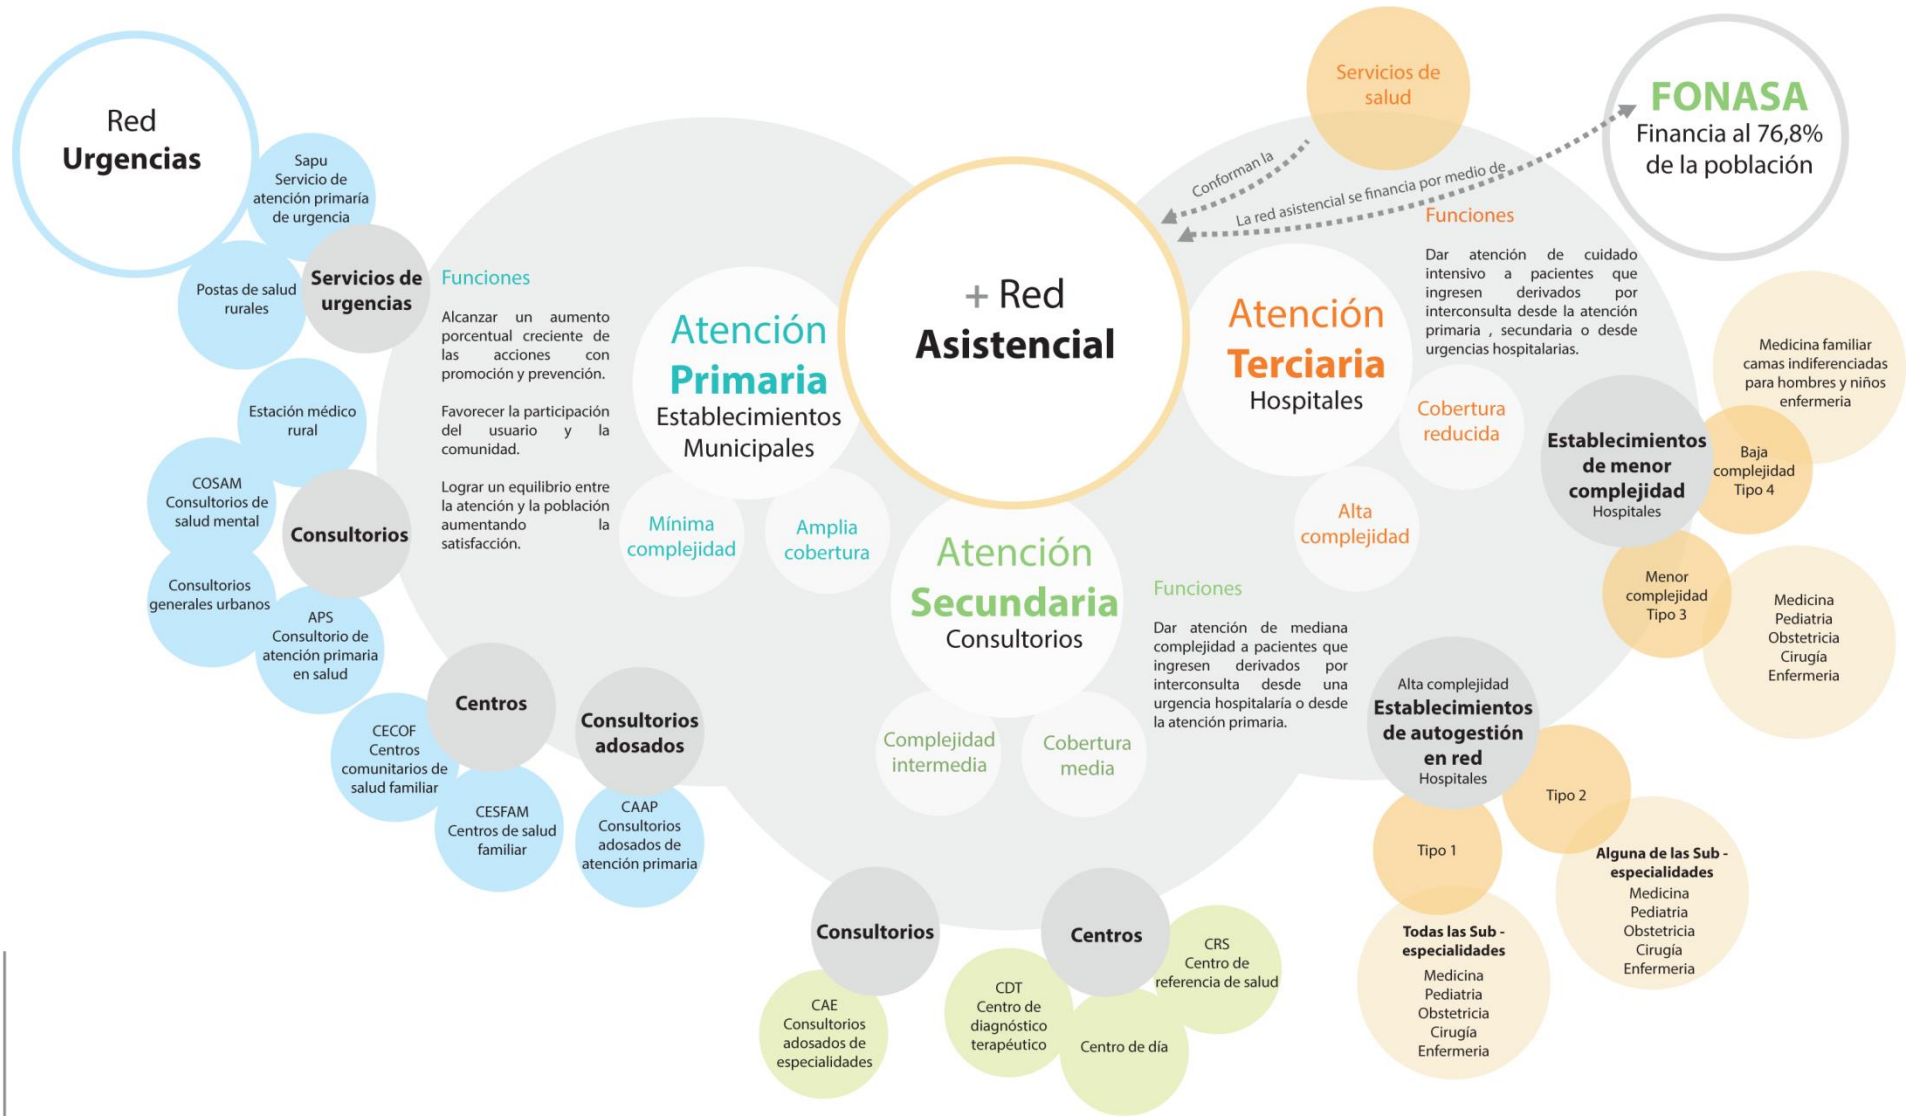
Red
Urgencias

Sapu
Servicio de atención primaria de urgencia

Postas de salud rurales

Servicios de urgencias

Funciones

Alcanzar un aumento porcentual creciente de las acciones con promoción y prevención.

Favorecer la participación del usuario y la comunidad.

Lograr un equilibrio entre la atención y la población aumentando la satisfacción.

Estación médico rural

COSAM
Consultorios de salud mental

Consultorios

Consultorios generales urbanos

APS
Consultorio de atención primaria en salud

Centros

CECOF
Centros comunitarios de salud familiar

CESFAM
Centros de salud familiar

Consultorios adosados

CAAP
Consultorios adosados de atención primaria

Atención
Primaria
Establecimientos Municipales

Mínima complejidad

Amplia cobertura

Servicios de salud

Conforman la

La red asistencial se financia por medio de

FONASA
Financia al 76,8% de la población

+ Red
Asistencial

Atención
Secundaria
Consultorios

Complejidad intermedia

Cobertura media

Consultorios

CAE
Consultorios adosados de especialidades

Centros

CDT
Centro de diagnóstico terapéutico

Centro de día

CRS
Centro de referencia de salud

Funciones

Dar atención de mediana complejidad a pacientes que ingresen derivados por interconsulta desde una urgencia hospitalaria o desde la atención primaria.

Atención
Terciaria
Hospitales

Funciones

Dar atención de cuidado intensivo a pacientes que ingresen derivados por interconsulta desde la atención primaria , secundaria o desde urgencias hospitalarias.

Cobertura reducida

Alta complejidad

Medicina familiar camas indiferenciadas para hombres y niños enfermeria

Establecimientos de menor complejidad
Hospitales

Baja complejidad Tipo 4

Menor complejidad Tipo 3

Medicina
Pediatria
Obstetricia
Cirugía
Enfermeria

Alta complejidad
Establecimientos de autogestión en red
Hospitales

Tipo 2

Tipo 1

Alguna de las Sub - especialidades
Medicina
Pediatria
Obstetricia
Cirugía
Enfermeria

Todas las Sub - especialidades
Medicina
Pediatria
Obstetricia
Cirugía
Enfermeria